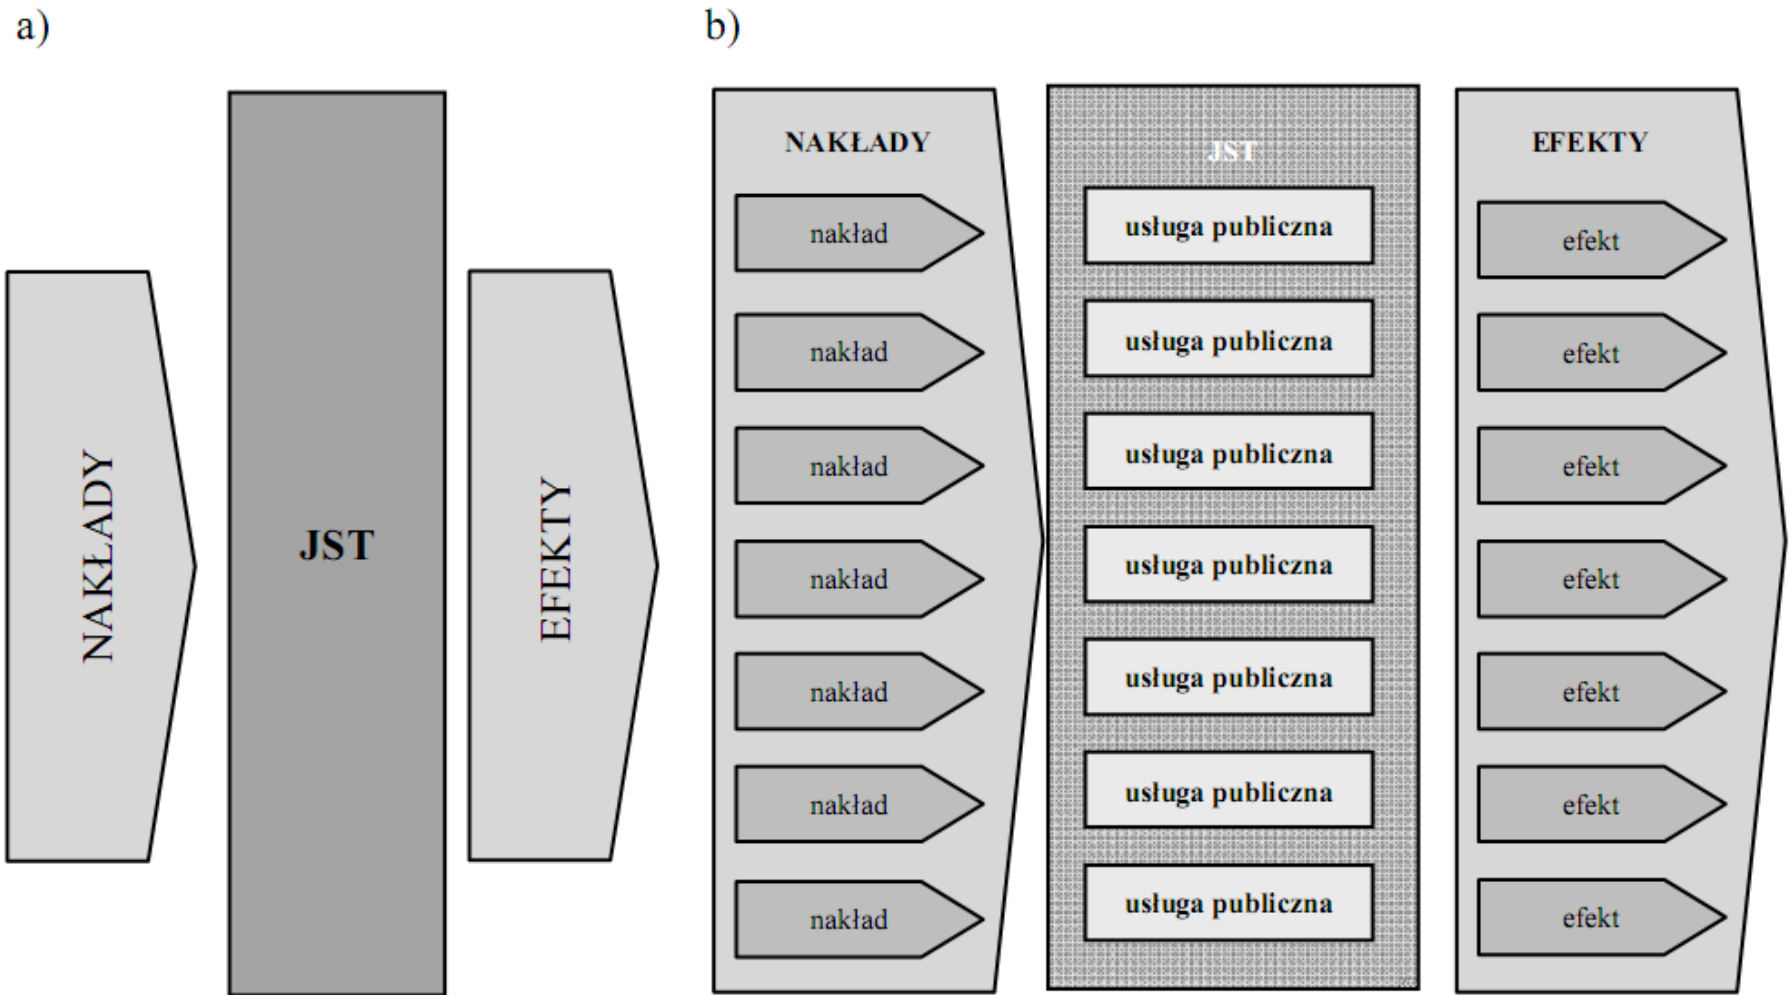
a)

NAKŁADY

JST

EFEKTY

b)

NAKŁADY

nakład

nakład

nakład

nakład

nakład

nakład

nakład

JST

usługa publiczna

usługa publiczna

usługa publiczna

usługa publiczna

usługa publiczna

usługa publiczna

usługa publiczna

EFEKTY

efekt

efekt

efekt

efekt

efekt

efekt

efekt